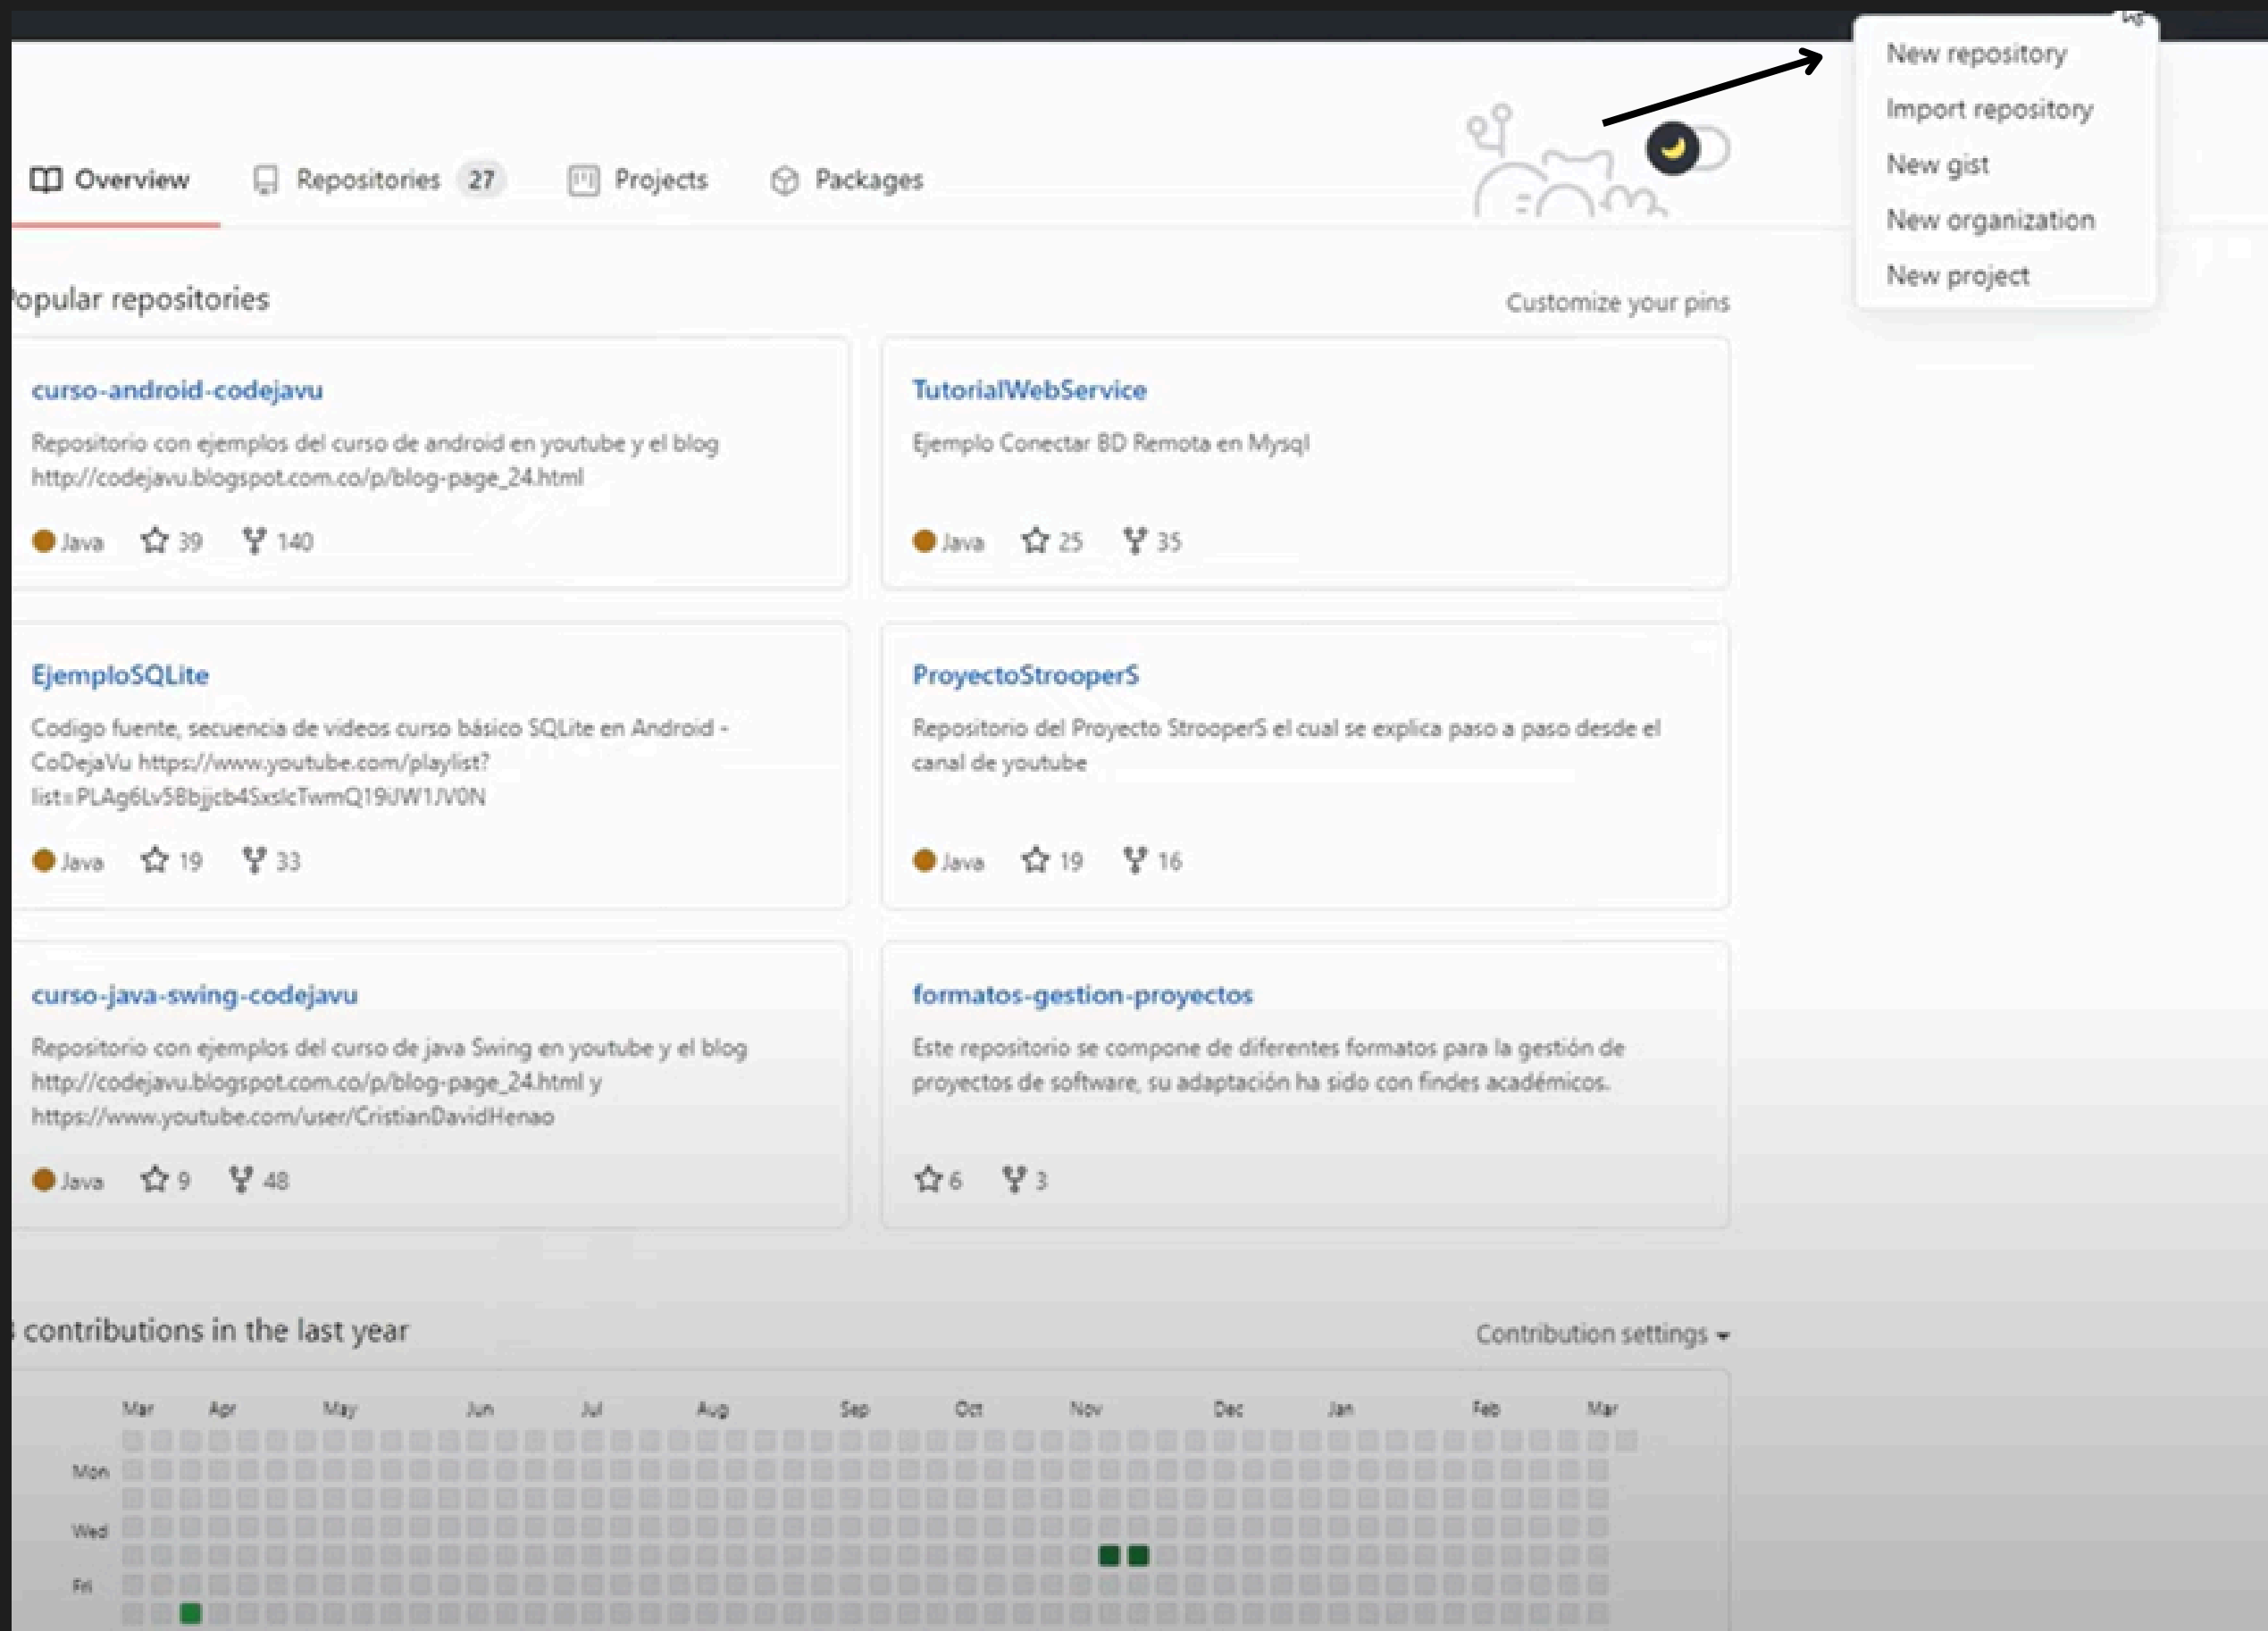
New repository
Import repository
New gist
New organization
New project

Overview Repositories 27 Projects Packages

opular repositories

Customize your pins

curso-android-codejavu
Repositorio con ejemplos del curso de android en youtube y el blog http://codejavu.blogspot.com.co/p/blog-page_24.html
Java 39 140

TutorialWebService
Ejemplo Conectar BD Remota en Mysql
Java 25 35

EjemploSQLite
Codigo fuente, secuencia de videos curso básico SQLite en Android - CoDejaVu https://www.youtube.com/playlist?list=PLAg6Lv5Bbjjcb4SxslcTwmQ19iJW1JV0N
Java 19 33

ProyectoStrooperS
Repositorio del Proyecto StrooperS el cual se explica paso a paso desde el canal de youtube
Java 19 16

curso-java-swing-codejavu
Repositorio con ejemplos del curso de java Swing en youtube y el blog http://codejavu.blogspot.com.co/p/blog-page_24.html y https://www.youtube.com/user/CristianDavidHenao
Java 9 48

formatos-gestion-proyectos
Este repositorio se compone de diferentes formatos para la gestión de proyectos de software, su adaptación ha sido con findes académicos.
6 3

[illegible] contributions in the last year

Contribution settings

Mar Apr May Jun Jul Aug Sep Oct Nov Dec Jan Feb Mar
Mon
Wed
Fri